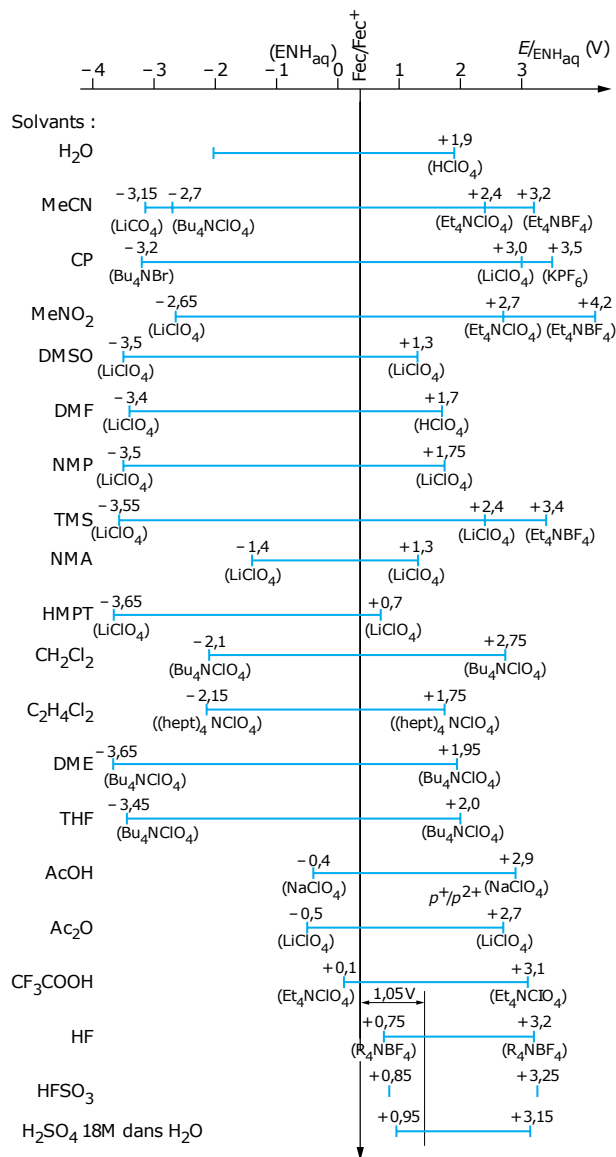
(ENH$_{aq}$) Fec/Fec$^+$ $E/_{ENH_{aq}}$ (V)

– 4 – 3 – 2 – 1 0 1 2 3

Solvants :

H$_2$O +1,9 (HClO$_4$)

MeCN – 3,15 – 2,7 +2,4 +3,2 (LiCO$_4$) (Bu$_4$NClO$_4$) (Et$_4$NClO$_4$) (Et$_4$NBF$_4$)

CP – 3,2 +3,0 +3,5 (Bu$_4$NBr) (LiClO$_4$) (KPF$_6$)

MeNO$_2$ – 2,65 +2,7 +4,2 (LiClO$_4$) (Et$_4$NClO$_4$) (Et$_4$NBF$_4$)

DMSO – 3,5 +1,3 (LiClO$_4$) (LiClO$_4$)

DMF – 3,4 +1,7 (LiClO$_4$) (HClO$_4$)

NMP – 3,5 +1,75 (LiClO$_4$) (LiClO$_4$)

TMS – 3,55 +2,4 +3,4 (LiClO$_4$) (LiClO$_4$) (Et$_4$NBF$_4$)

NMA – 1,4 +1,3 (LiClO$_4$) (LiClO$_4$)

HMPT – 3,65 +0,7 (LiClO$_4$) (LiClO$_4$)

CH$_2$Cl$_2$ – 2,1 +2,75 (Bu$_4$NClO$_4$) (Bu$_4$NClO$_4$)

C$_2$H$_4$Cl$_2$ – 2,15 +1,75 ((hept)$_4$ NClO$_4$) ((hept)$_4$ NClO$_4$)

DME – 3,65 +1,95 (Bu$_4$NClO$_4$) (Bu$_4$NClO$_4$)

THF – 3,45 +2,0 (Bu$_4$NClO$_4$) (Bu$_4$NClO$_4$)

AcOH – 0,4 +2,9 (NaClO$_4$) $p^+/p^{2+}$ (NaClO$_4$)

Ac$_2$O – 0,5 +2,7 (LiClO$_4$) (LiClO$_4$)

CF$_3$COOH +0,1 +3,1 (Et$_4$NClO$_4$) 1,05 V (Et$_4$NClO$_4$)

HF +0,75 +3,2 (R$_4$NBF$_4$) (R$_4$NBF$_4$)

HFSO$_3$ +0,85 +3,25

H$_2$SO$_4$ 18M dans H$_2$O +0,95 +3,15